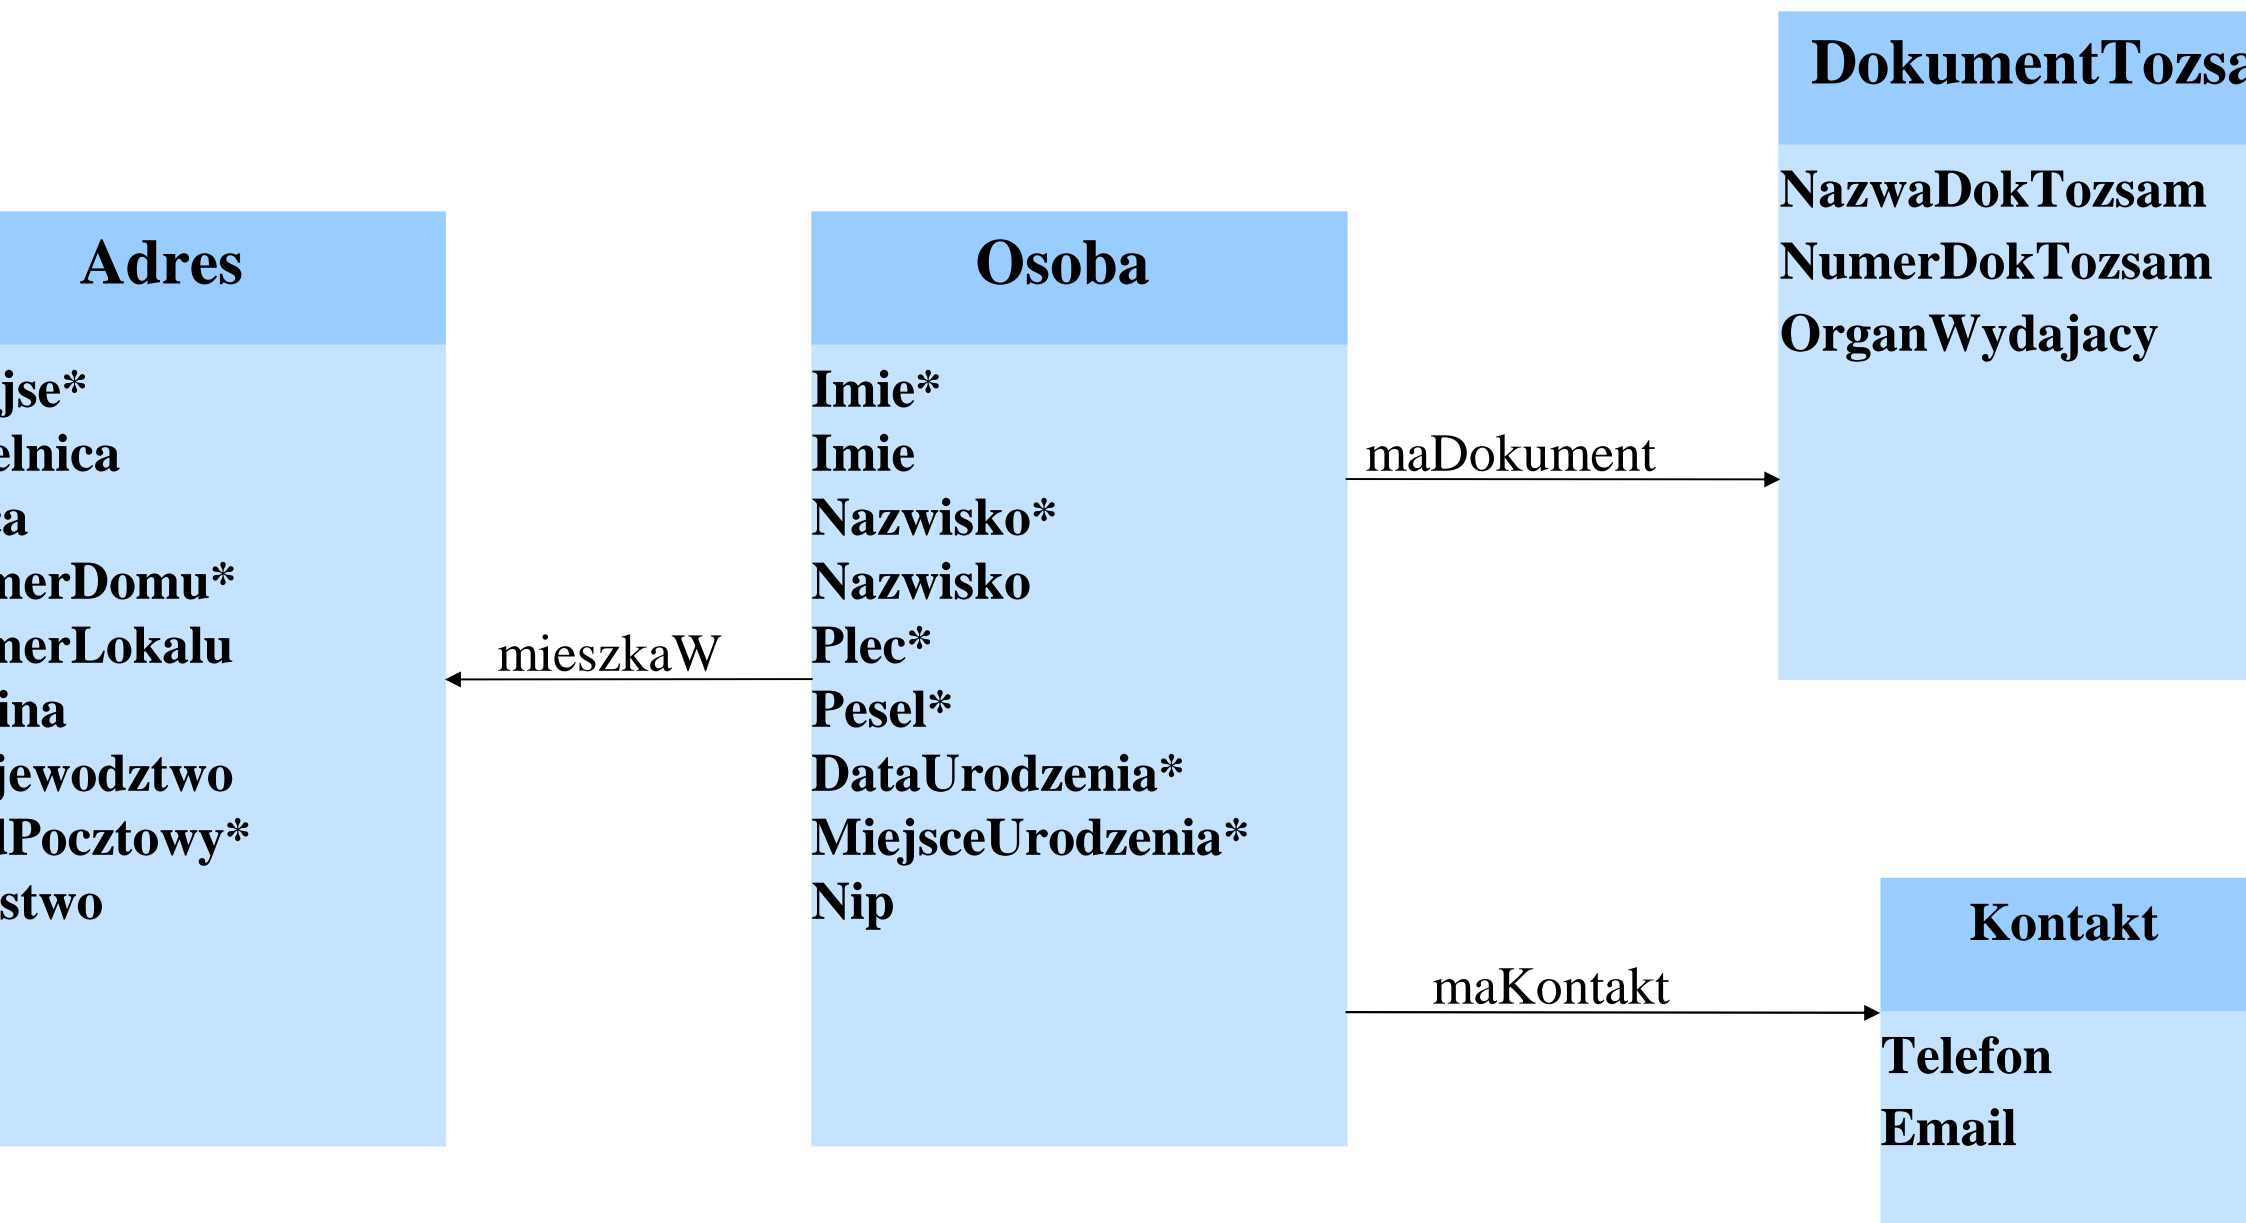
DokumentTozsa

NazwaDokTozsam
NumerDokTozsam
OrganWydajacy

Adres

jse*
elnica
a
nerDomu*
nerLokalu
ina
jewodztwo
lPocztowy*
stwo

mieszkaW

Osoba

Imie*
Imie
Nazwisko*
Nazwisko
Plec*
Pesel*
DataUrodzenia*
MiejsceUrodzenia*
Nip

maDokument

maKontakt

Kontakt

Telefon
Email